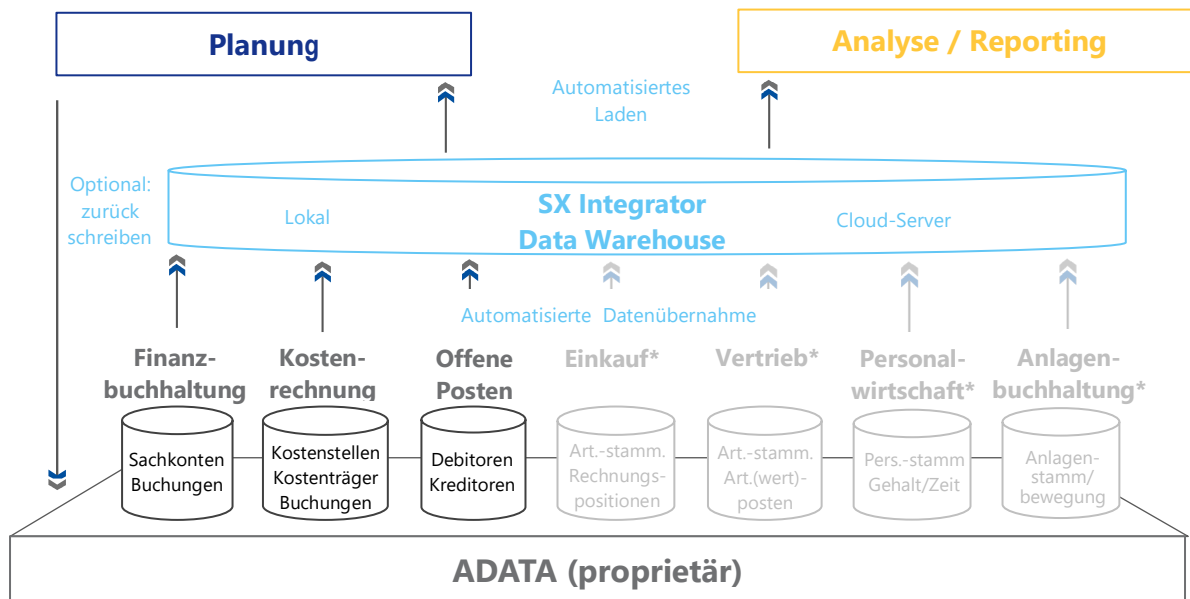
Planung

Analyse / Reporting

Automatisiertes Laden

Optional: zurück schreiben

SX Integrator Data Warehouse

Lokal

Cloud-Server

Automatisierte Datenübernahme

Finanzbuchhaltung

Sachkonten Buchungen

Kostenrechnung

Kostenstellen Kostenträger Buchungen

Offene Posten

Debitoren Kreditoren

Einkauf*

Art.-stamm. Rechnungspositionen

Vertrieb*

Art.-stamm. Art.(wert)-posten

Personalwirtschaft*

Pers.-stamm Gehalt/Zeit

Anlagenbuchhaltung*

Anlagenstamm/ bewegung

ADATA (proprietär)